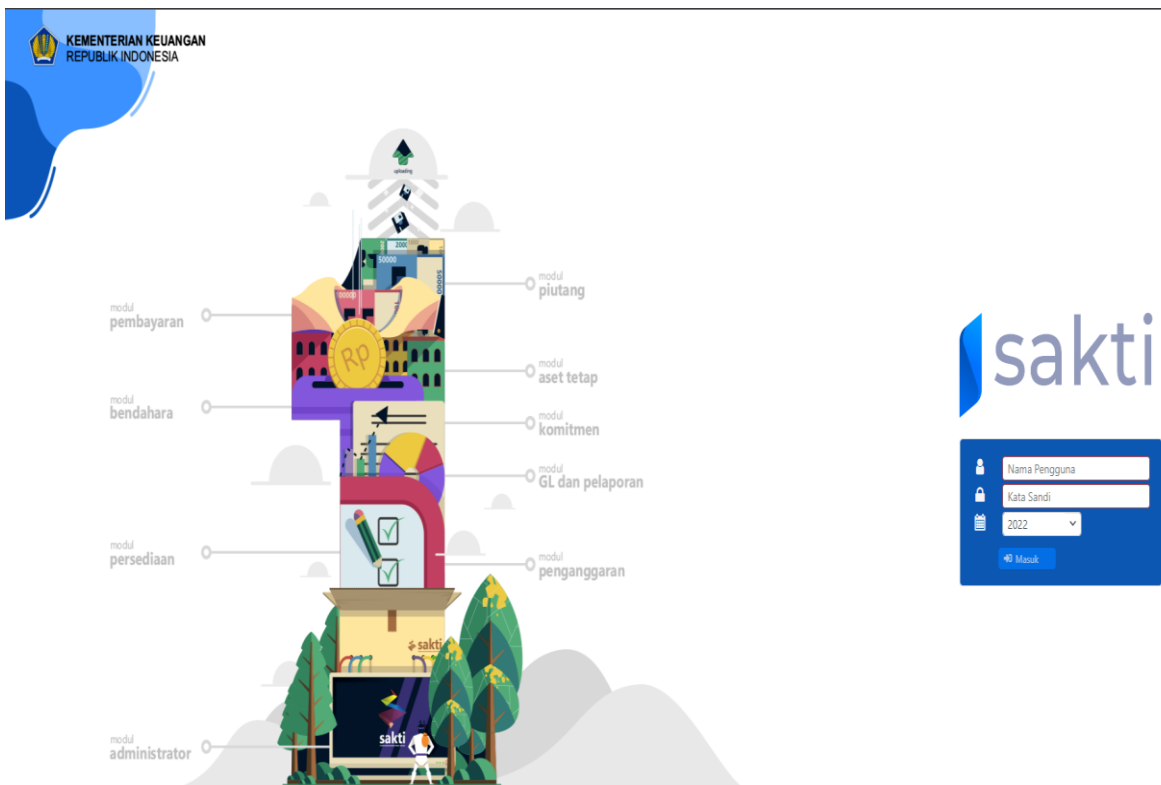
KEMENTERIAN KEUANGAN
REPUBLIK INDONESIA

uploading

2000
50000
50000
00000

modul
pembayaran

modul
piutang

modul
aset tetap

modul
bendahara

modul
komitmen

modul
GL dan pelaporan

modul
persediaan

modul
penganggaran

sakti

sakti

modul
administrator

sakti

Nama Pengguna
Kata Sandi
2022
Masuk